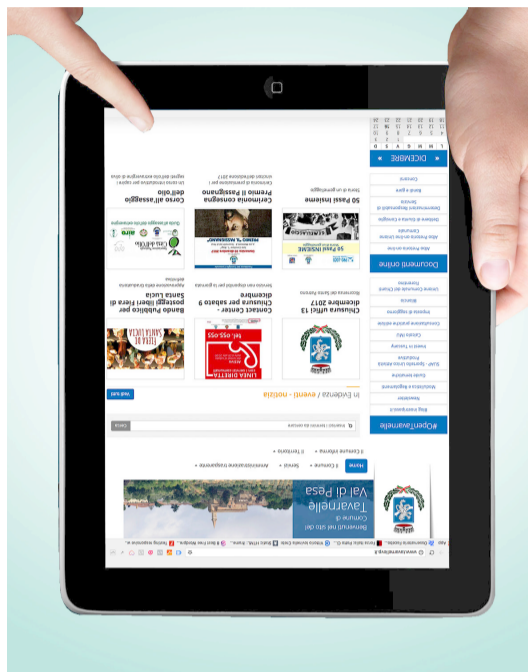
Benvenuti nel sito del Comune di Tavarnelle Val di Pesa

Home | Il Comune | Servizi | Amministrazione trasparente | Il Territorio | Il Comune informa

Cerca

#OpenTavarnelle

In Evidenza / eventi - notizie

Vedi tutti

Chiusura uffici 13 dicembre 2017

Contact Center - Chiusura per sabato 9 dicembre

Bando Pubblico per posteggi liberi Fiera di Santa Lucia

50 Passi Insieme

Cerimonia consegna Premio Il Passignano dell'olio

Corso all'assaggio dell'olio

Documenti online

« DICEMBRE »

L M M G V S D